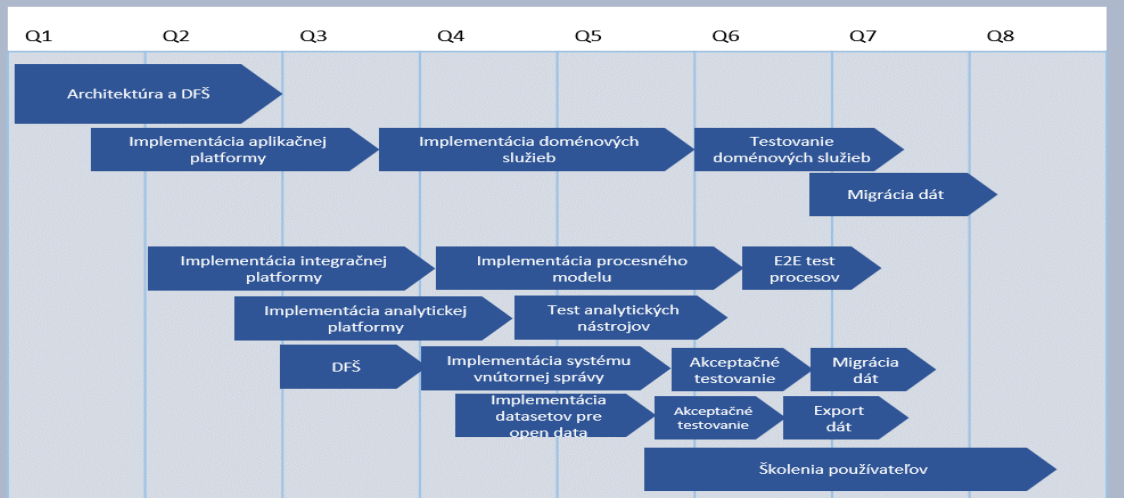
Q1 Q2 Q3 Q4 Q5 Q6 Q7 Q8

Architektúra a DFŠ

Implementácia aplikačnej platformy

Implementácia doménových služieb

Testovanie doménových služieb

Migrácia dát

Implementácia integračnej platformy

Implementácia procesného modelu

E2E test procesov

Implementácia analytickej platformy

Test analytických nástrojov

DFŠ

Implementácia systému vnútornej správy

Akceptačné testovanie

Migrácia dát

Implementácia datasetov pre open data

Akceptačné testovanie

Export dát

Školenia používateľov